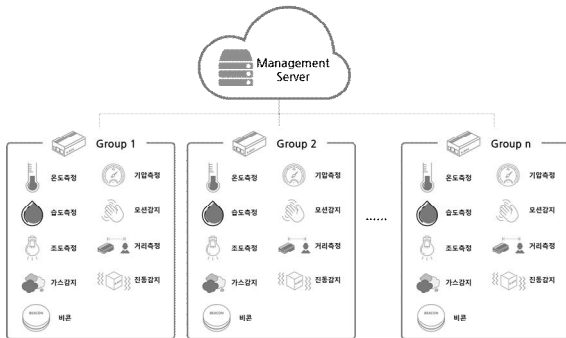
Management Server

Group 1

온도측정

기압측정

습도측정

모션감지

조도측정

거리측정

가스감지

진동감지

BEACON

비콘

Group 2

온도측정

기압측정

습도측정

모션감지

조도측정

거리측정

가스감지

진동감지

BEACON

비콘

......

Group n

온도측정

기압측정

습도측정

모션감지

조도측정

거리측정

가스감지

진동감지

BEACON

비콘